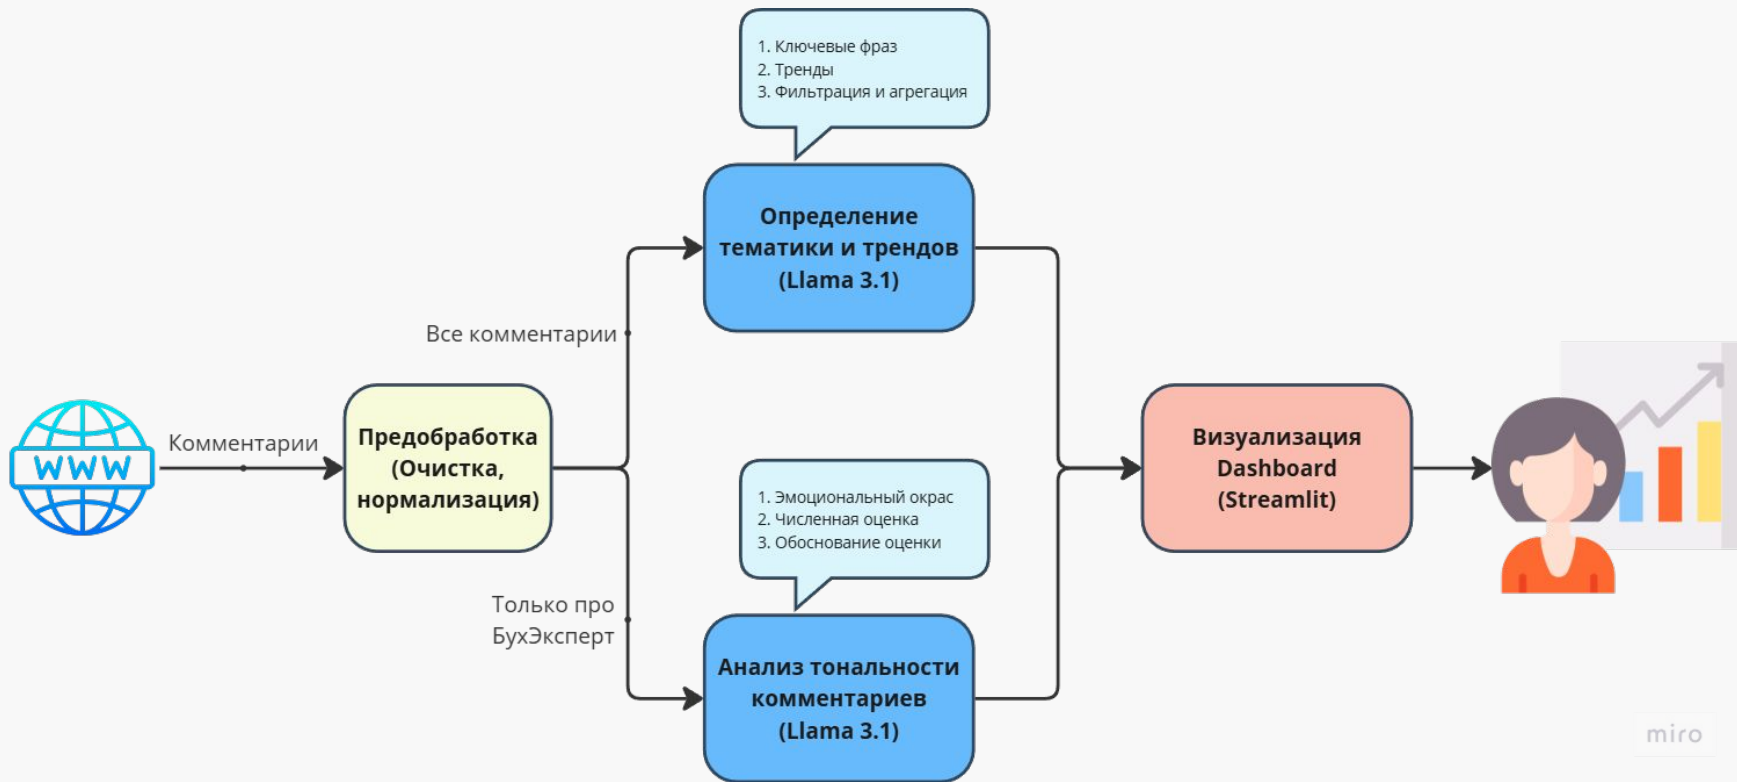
1. Ключевые фраз
2. Тренды
3. Фильтрация и агрегация

WWW

Комментарии

Предобработка (Очистка, нормализация)

Все комментарии

Определение тематики и трендов (Llama 3.1)

1. Эмоциональный окрас
2. Численная оценка
3. Обоснование оценки

Только про БухЭксперт

Анализ тональности комментариев (Llama 3.1)

Визуализация Dashboard (Streamlit)

miro